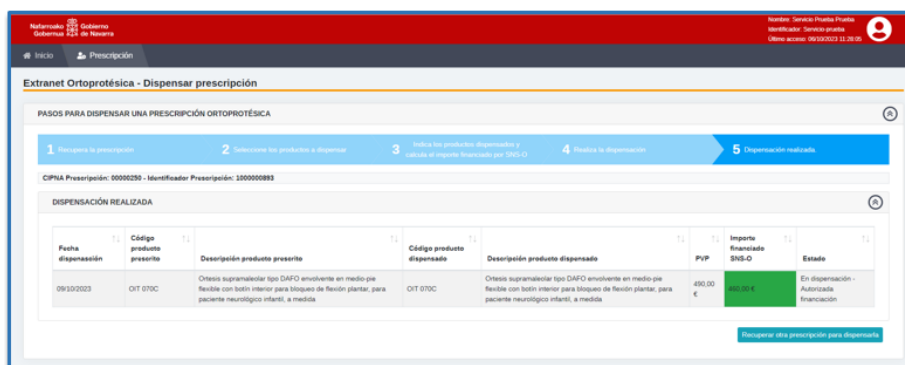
Nafarroako Gobernua Gobierno de Navarra

Nombre: Servicio Prueba Prueba
Identificador: Servicio prueba
Último acceso: 09/10/2023 11:26:05

Inicio Prescripción

Extranet Ortoprotésica - Dispensar prescripción

PASOS PARA DISPENSAR UNA PRESCRIPCIÓN ORTOPROTÉSICA

1 Recupera la prescripción
2 Seleccione los productos a dispensar
3 Indica los productos dispensados y calcula el importe financiado por SNS-O
4 Realiza la dispensación
5 Dispensación realizada.

CIPNA Prescripción: 00000250 - Identificador Prescripción: 1000000893

DISPENSACIÓN REALIZADA

| Fecha dispensación | Código producto prescrito | Descripción producto prescrito | Código producto dispensado | Descripción producto dispensado | PVP | Importe financiado SNS-O | Estado |
|---|---|---|---|---|---|---|---|
| 09/10/2023 | OIT 070C | Ortesis supramaleolar tipo DAFO envolvente en medio-pie flexible con botín interior para bloqueo de flexión plantar, para paciente neurológico infantil, a medida | OIT 070C | Ortesis supramaleolar tipo DAFO envolvente en medio-pie flexible con botín interior para bloqueo de flexión plantar, para paciente neurológico infantil, a medida | 490,00 € | 490,00 € | En dispensación - Autorizada financiación |

Recuperar otra prescripción para dispensarla